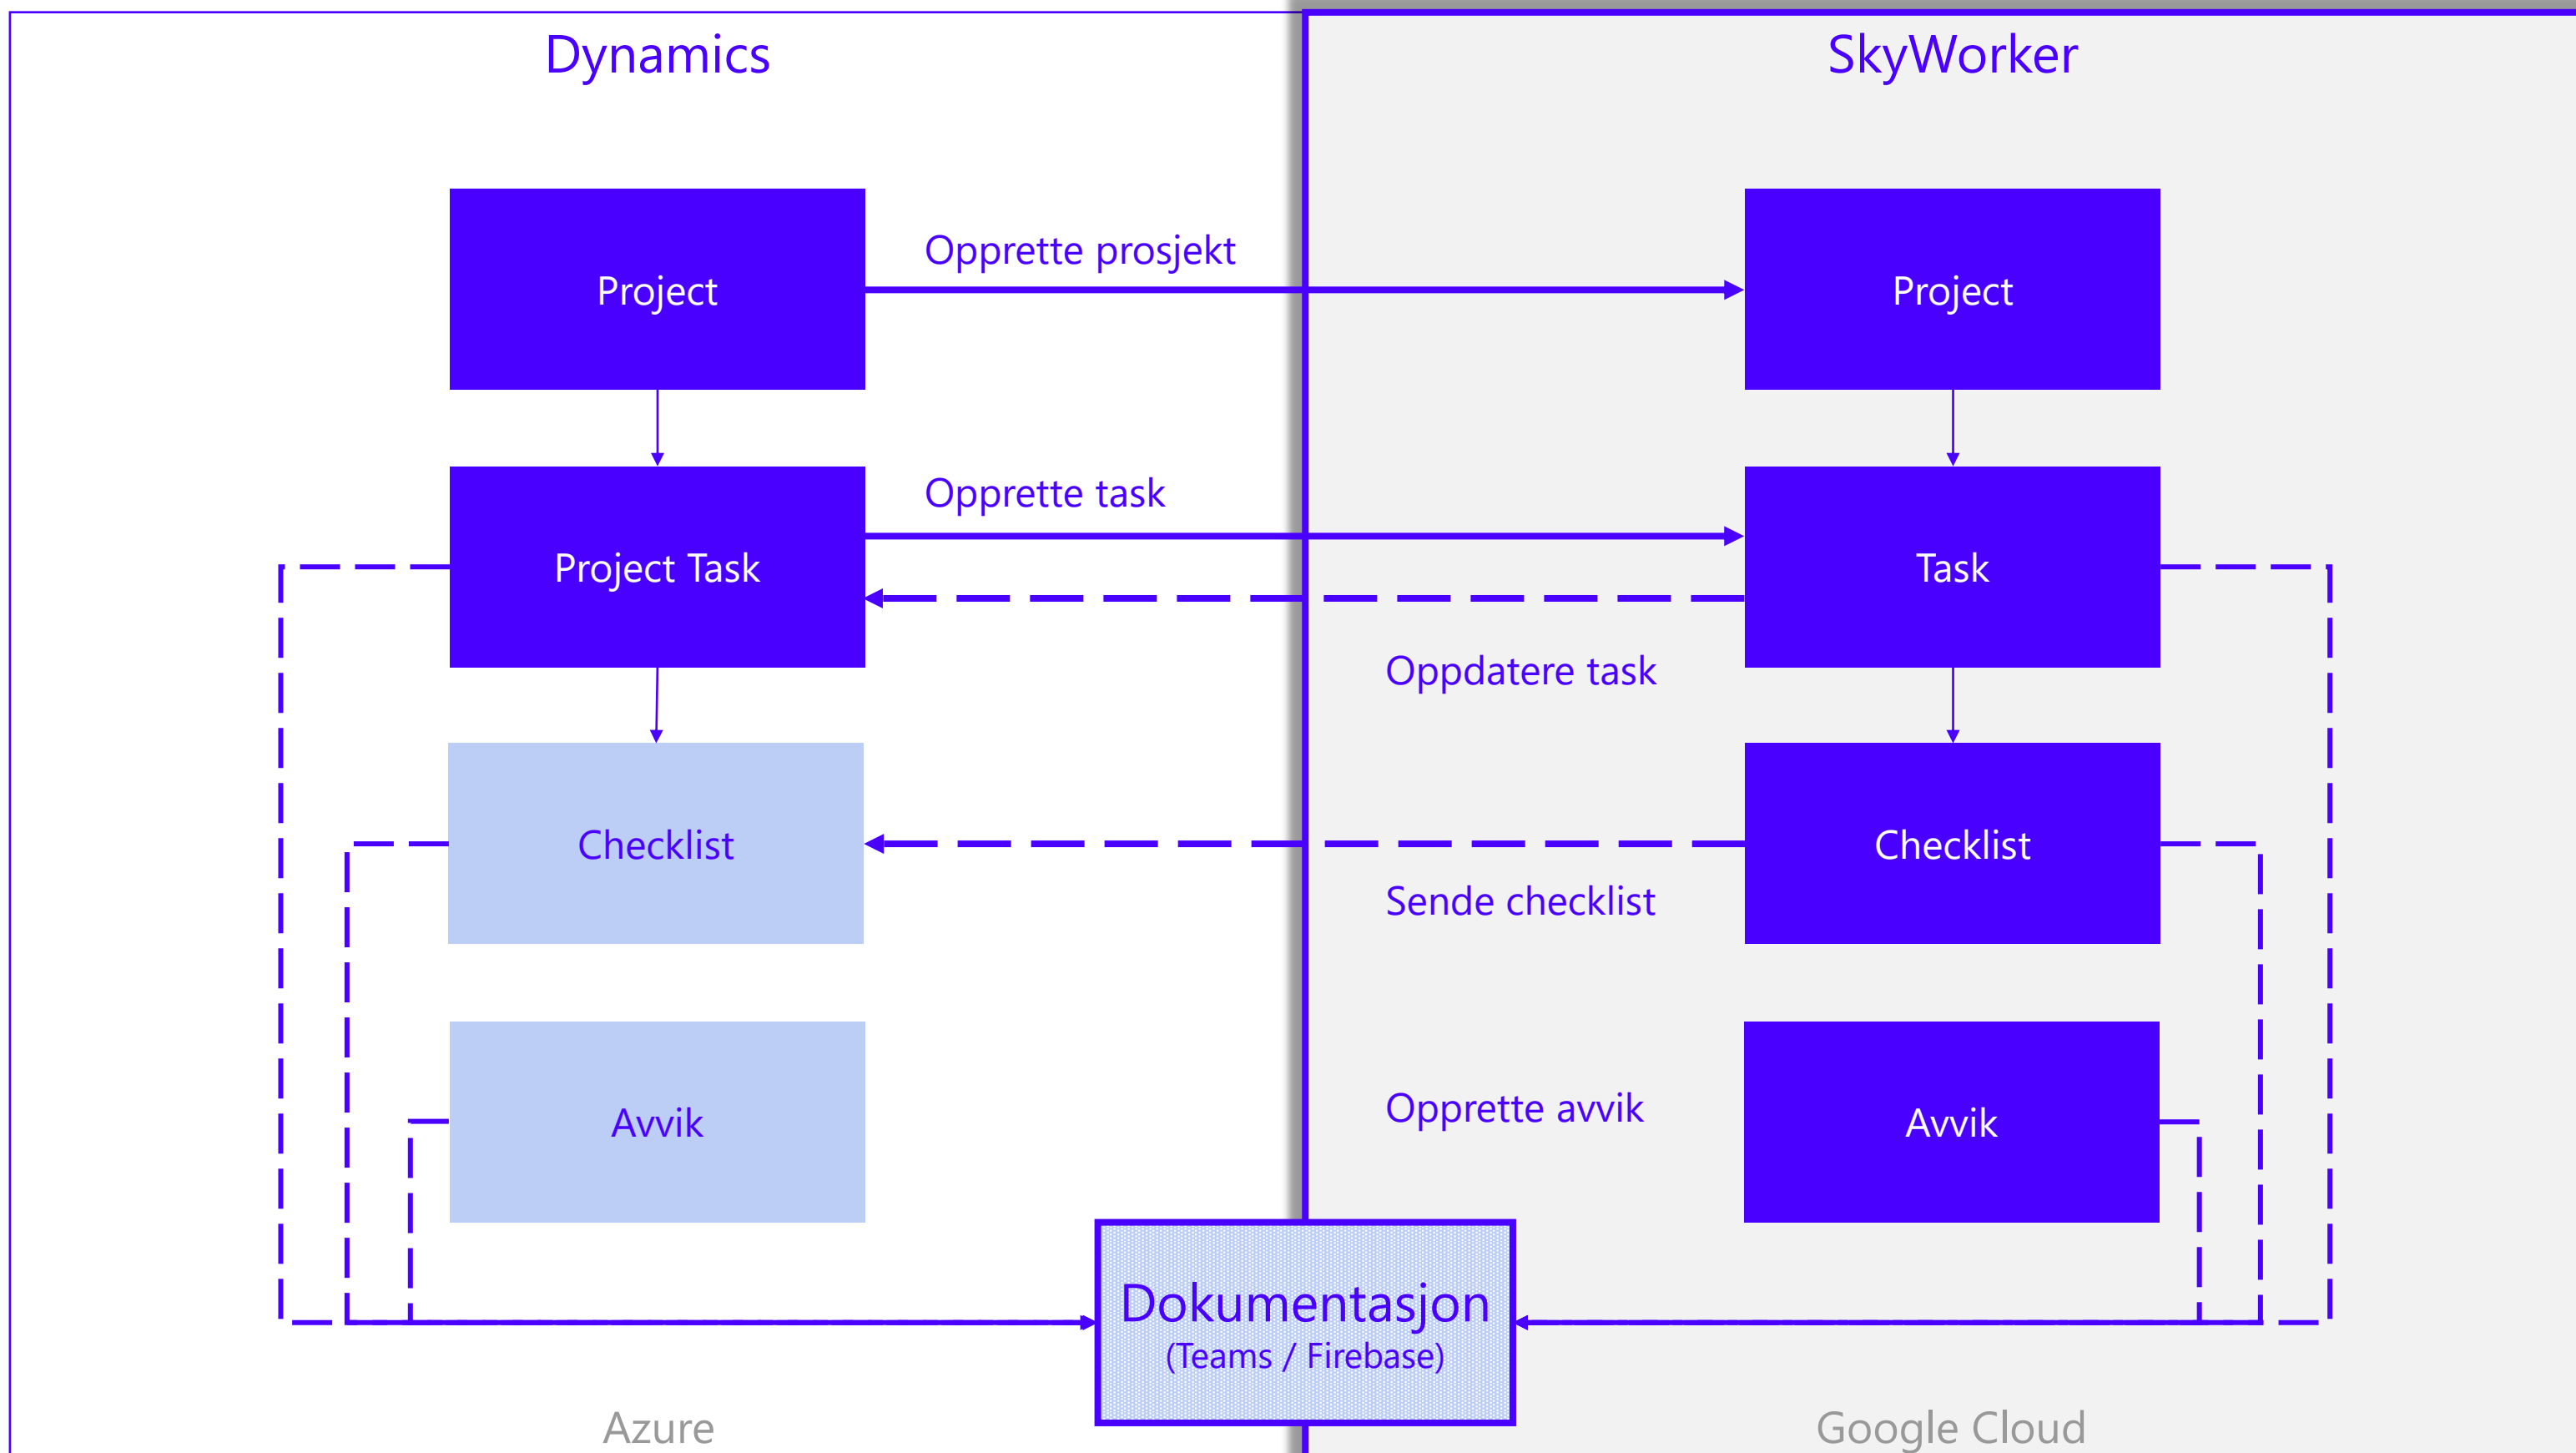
Dynamics

SkyWorker

Project

Opprette prosjekt

Project

Project Task

Opprette task

Task

Oppdatere task

Checklist

Checklist

Sende checklist

Avvik

Opprette avvik

Avvik

Dokumentasjon
(Teams / Firebase)

Azure

Google Cloud